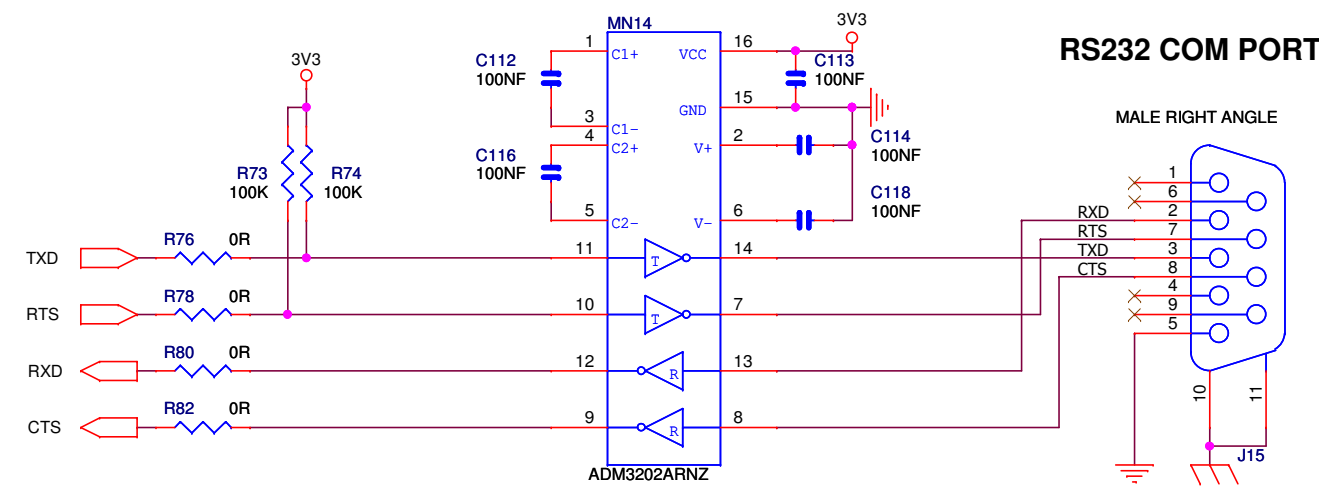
MN14

3V3

RS232 COM PORT

3V3

C112
100NF

1 C1+
3 C1−
4 C2+
5 C2−

VCC 16
GND 15
V+ 2
V− 6

C113
100NF

C114
100NF

C118
100NF

C116
100NF

R73
100K

R74
100K

MALE RIGHT ANGLE

TXD
R76 0R
11 T 14

RTS
R78 0R
10 T 7

RXD
R80 0R
12 R 13

CTS
R82 0R
9 R 8

ADM3202ARNZ

1
6
RXD 2
RTS 7
TXD 3
CTS 8
4
9
5

10
11

J15